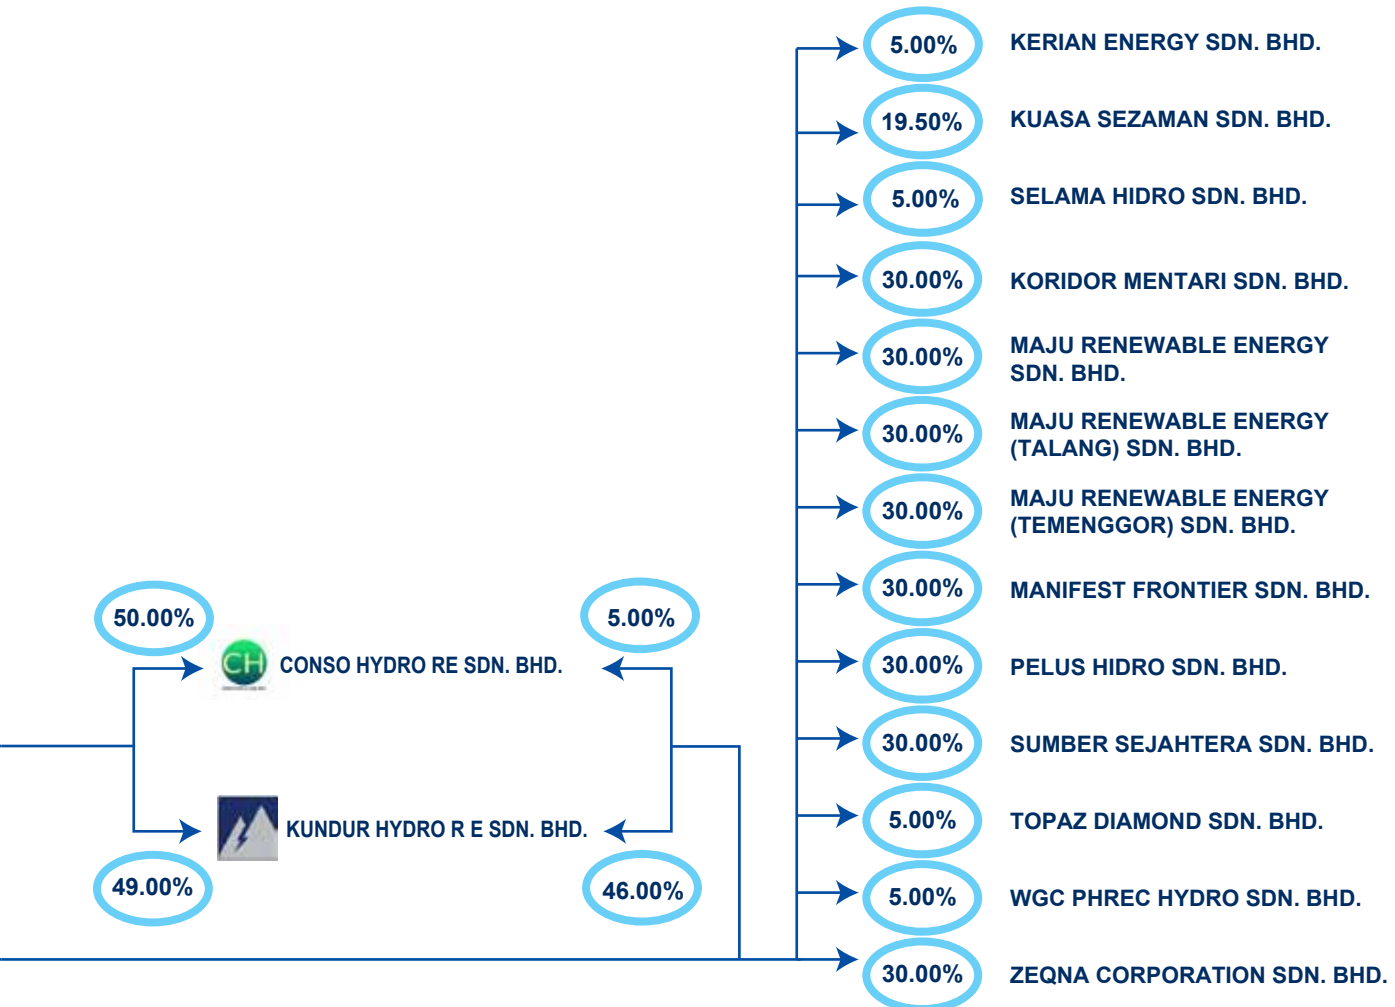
5.00% KERIAN ENERGY SDN. BHD.

19.50% KUASA SEZAMAN SDN. BHD.

5.00% SELAMA HIDRO SDN. BHD.

30.00% KORIDOR MENTARI SDN. BHD.

30.00% MAJU RENEWABLE ENERGY SDN. BHD.

30.00% MAJU RENEWABLE ENERGY (TALANG) SDN. BHD.

30.00% MAJU RENEWABLE ENERGY (TEMENGGOR) SDN. BHD.

30.00% MANIFEST FRONTIER SDN. BHD.

30.00% PELUS HIDRO SDN. BHD.

30.00% SUMBER SEJAHTERA SDN. BHD.

5.00% TOPAZ DIAMOND SDN. BHD.

5.00% WGC PHREC HYDRO SDN. BHD.

30.00% ZEQNA CORPORATION SDN. BHD.

50.00%

5.00%

CH

CONSO HYDRO RE SDN. BHD.

KUNDUR HYDRO R E SDN. BHD.

49.00%

46.00%